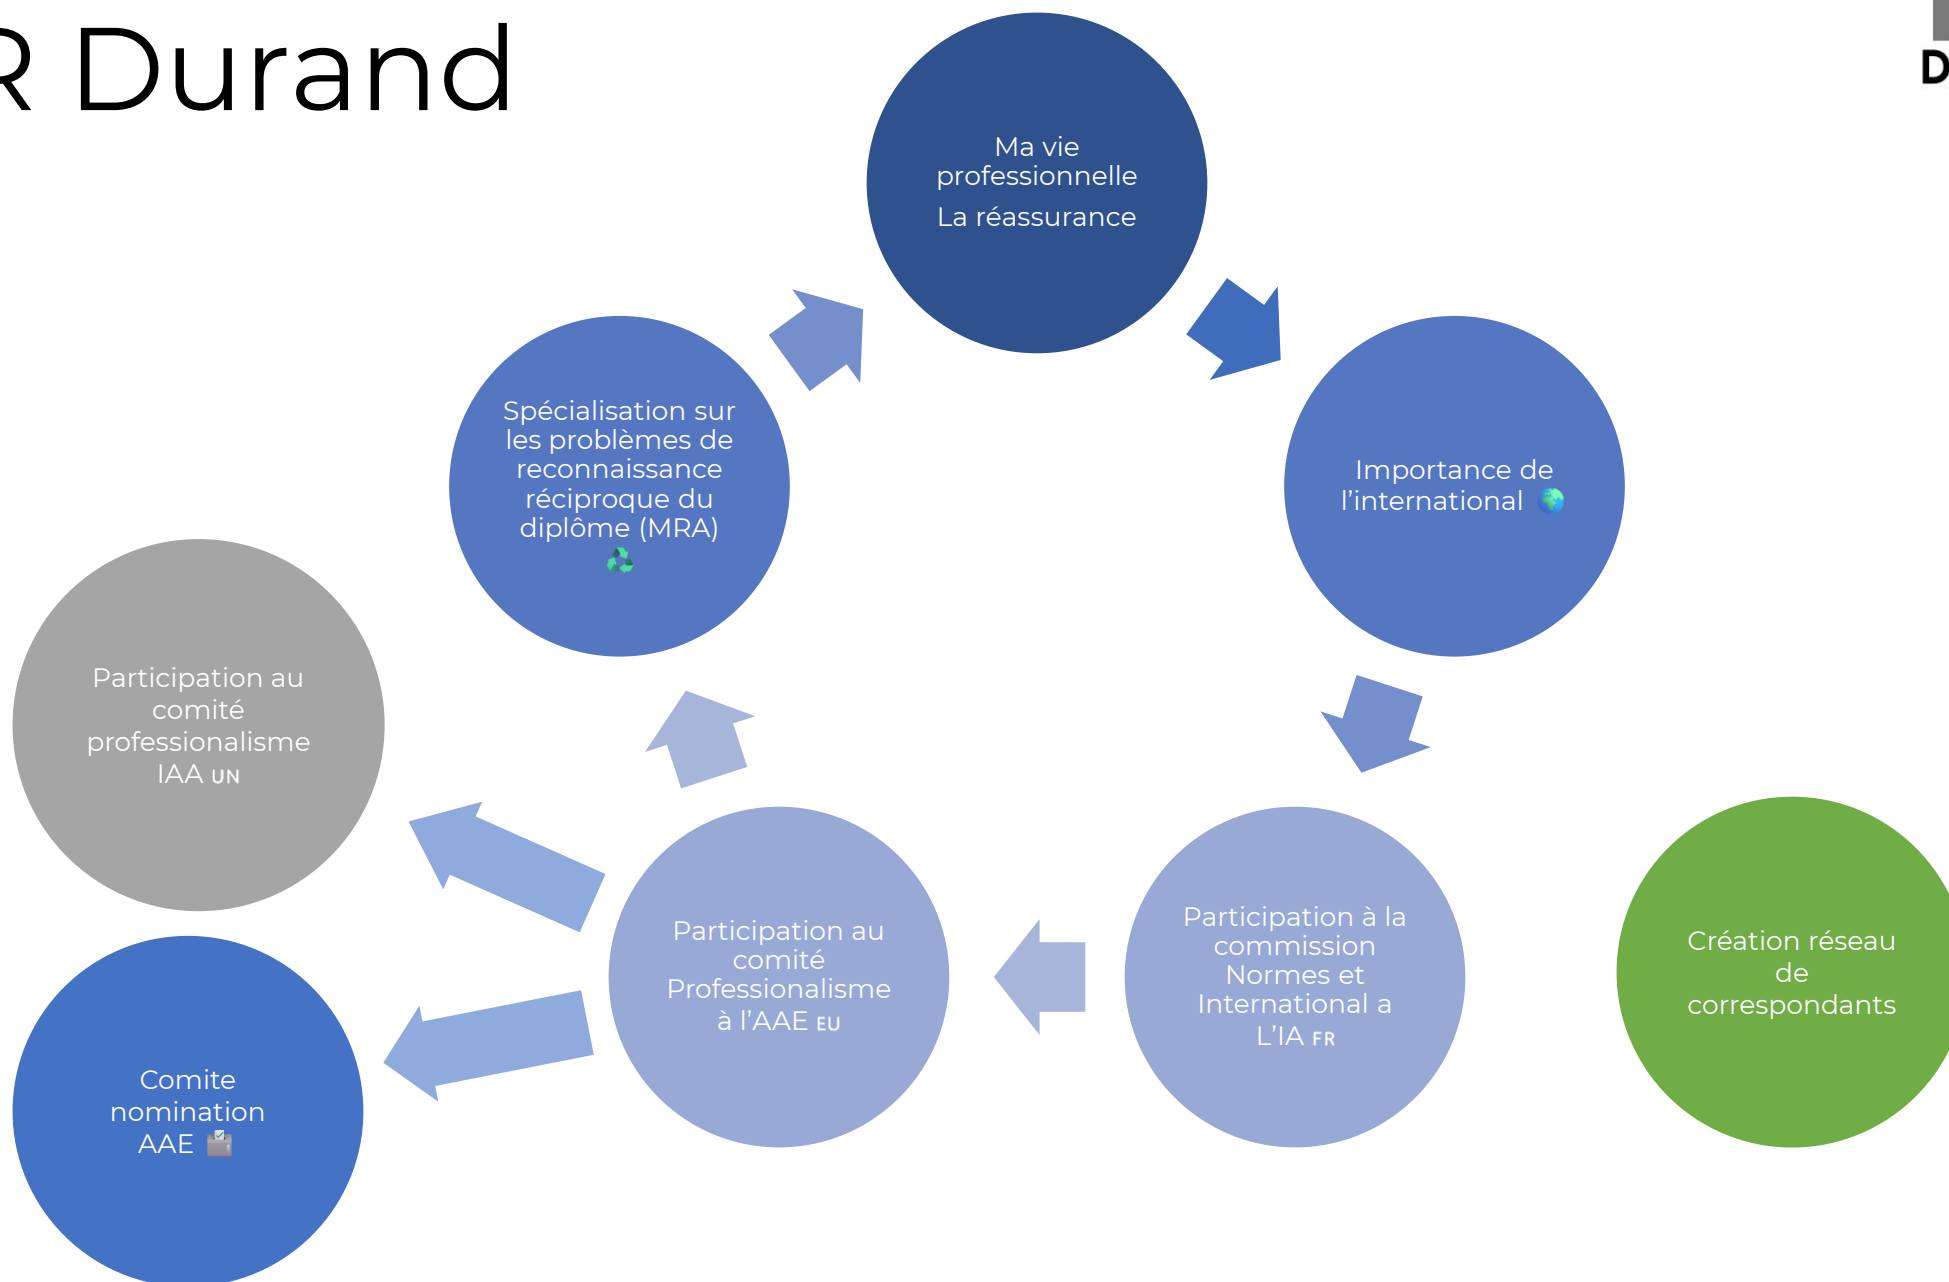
R Durand

D

Ma vie professionnelle
La réassurance

Importance de l'international 🌍

Participation à la commission Normes et International a L'IA FR

Création réseau de correspondants

Participation au comité Professionalisme à l'AAE EU

Spécialisation sur les problèmes de reconnaissance réciproque du diplôme (MRA) ♻️

Participation au comité professionalisme IAA UN

Comite nomination AAE 🗳️